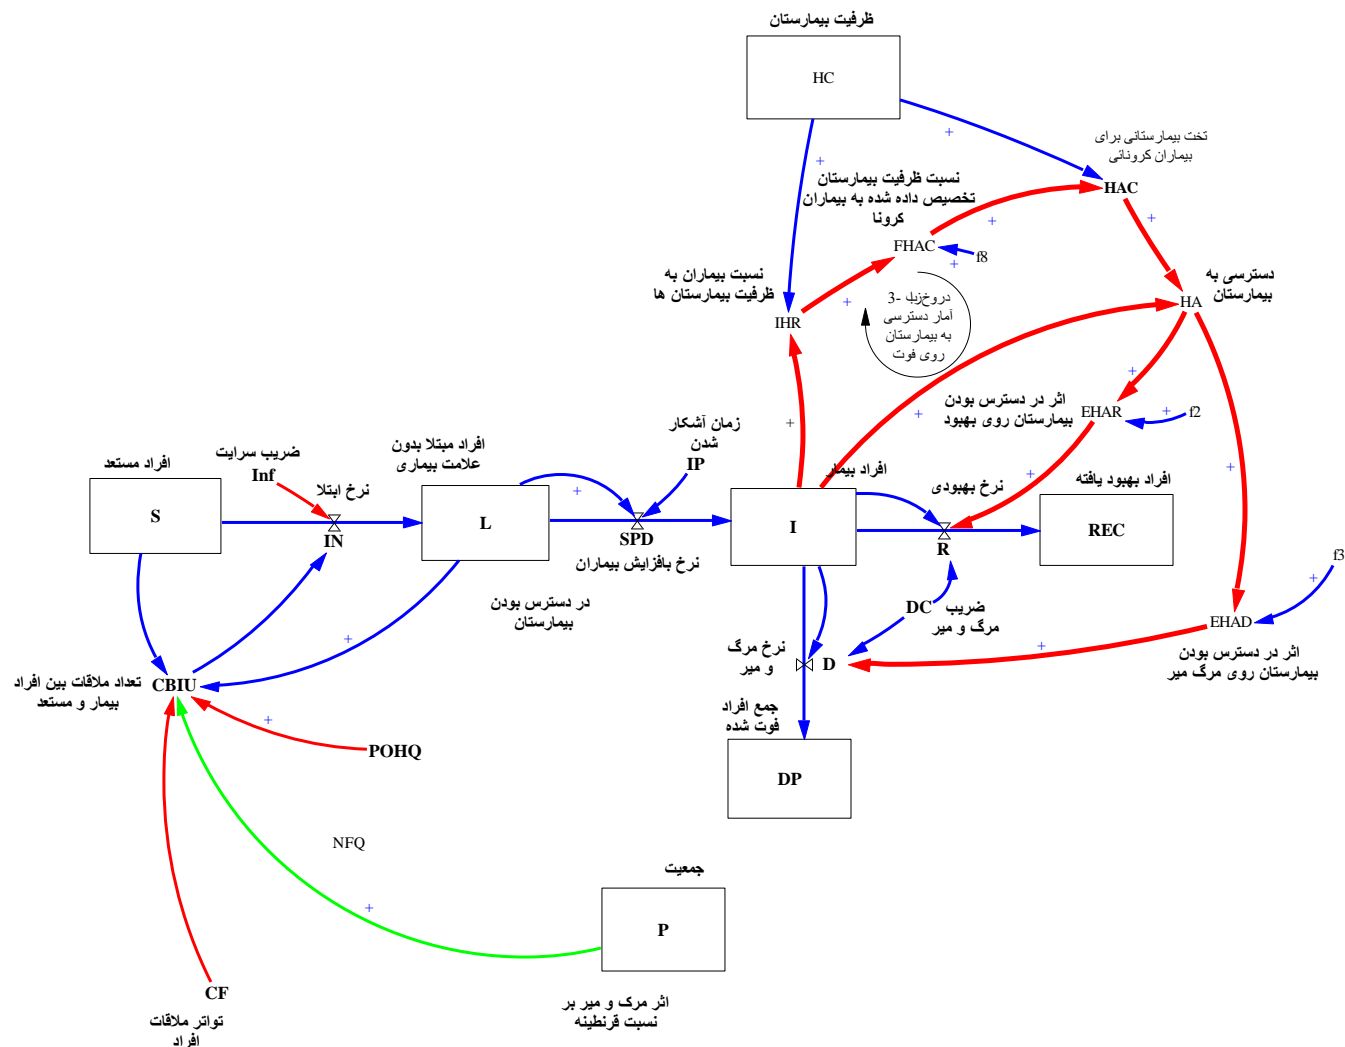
ظرفیت بیمارستان

HC

+

تخت بیمارستانی برای بیماران کرونائی

+

نسبت ظرفیت بیمارستان تخصیص داده شده به بیماران کرونا

HAC

+

FHAC

f8

+

دسترسی به بیمارستان

نسبت بیماران به ظرفیت بیمارستان ها

IHR

+

دروخزیف -3 آمار دسترسی به بیمارستان روی فوت

HA

+

اثر در دسترس بودن بیمارستان روی بهبود

EHAR

+

f2

+

+

زمان آشکار شدن

IP

افراد مبتلا بدون علامت بیماری

ضریب سرایت

Inf

افراد مستعد

نرخ ابتلا

+

افراد بیمار

نرخ بهبودی

افراد بهبود یافته

+

S

IN

L

SPD

I

R

REC

نرخ بافزایش بیماران

+

f3

DC

ضریب مرگ و میر

EHAD

در دسترس بودن بیمارستان

+

+

تعداد ملاقات بین افراد بیمار و مستعد

CBIU

نرخ مرگ و میر

D

اثر در دسترس بودن بیمارستان روی مرگ میر

جمع افراد فوت شده

+

POHQ

DP

NFQ

جمعیت

+

P

CF

تواتر ملاقات افراد

اثر مرگ و میر بر نسبت قرنطینه